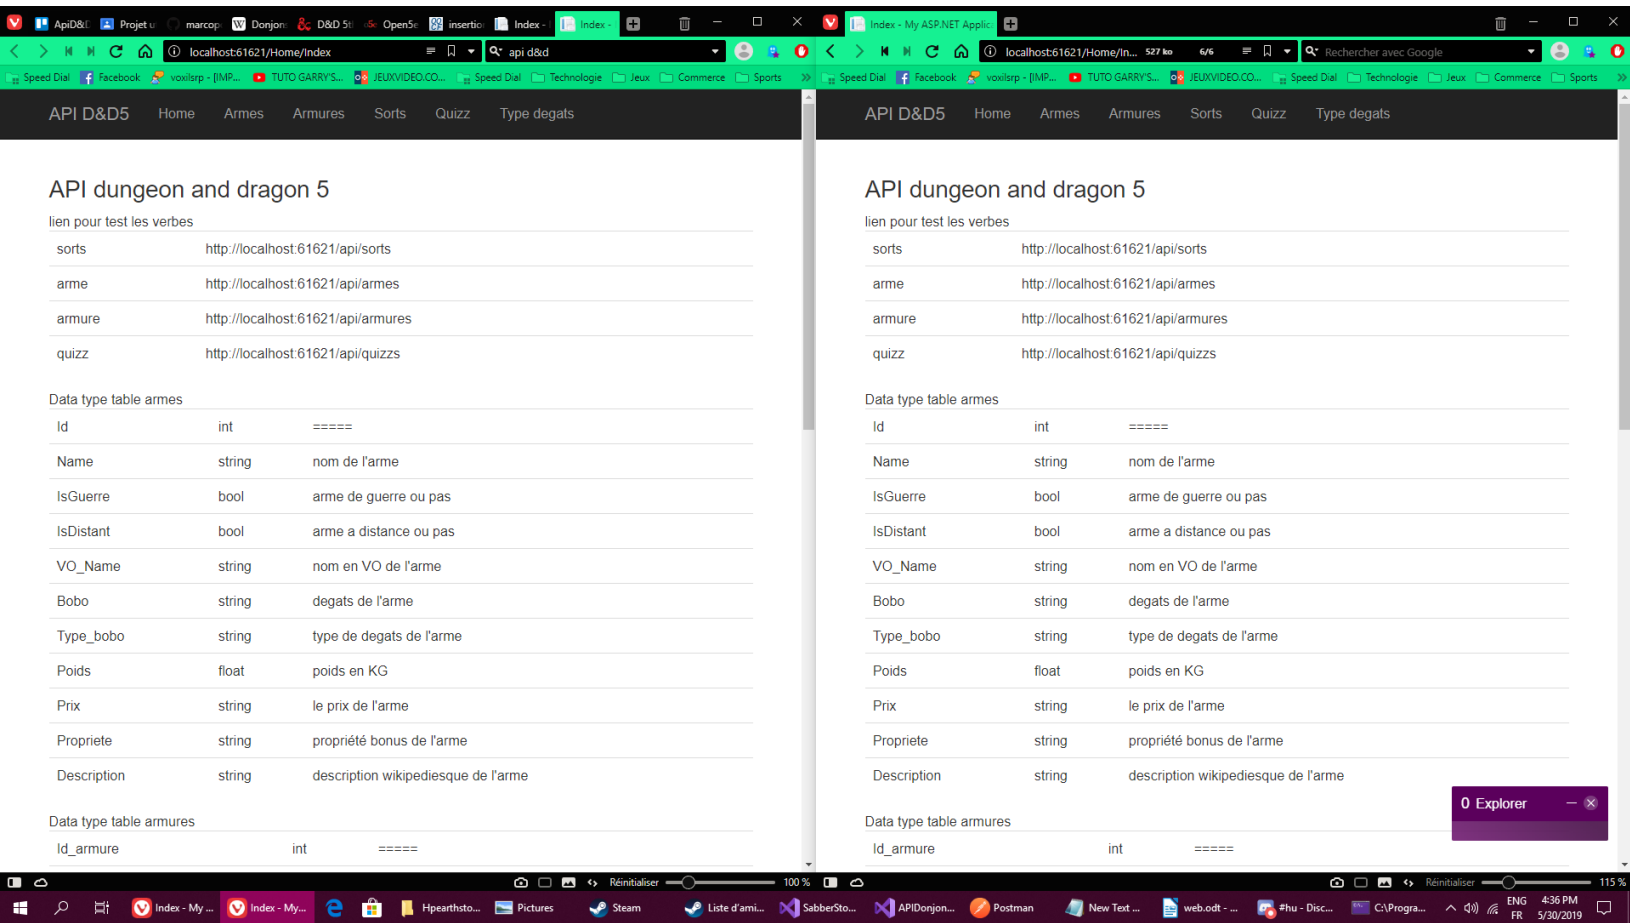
ApiD&D Projet u marcop Donjon D&D 5 Open5e insertio Index - Index -

localhost:61621/Home/Index

api d&d

Speed Dial Facebook voxilsrp - [IMP... TUTO GARRY'S... JEUXVIDEO.CO... Speed Dial Technologie Jeux Commerce Sports

API D&D5 Home Armes Armures Sorts Quizz Type degats

API dungeon and dragon 5

lien pour test les verbes

| | |
|---|---|
| sorts | http://localhost:61621/api/sorts |
| arme | http://localhost:61621/api/armes |
| armure | http://localhost:61621/api/armures |
| quizz | http://localhost:61621/api/quizzs |

Data type table armes

| | | |
|---|---|---|
| Id | int | ===== |
| Name | string | nom de l'arme |
| IsGuerre | bool | arme de guerre ou pas |
| IsDistant | bool | arme a distance ou pas |
| VO_Name | string | nom en VO de l'arme |
| Bobo | string | degats de l'arme |
| Type_bobo | string | type de degats de l'arme |
| Poids | float | poids en KG |
| Prix | string | le prix de l'arme |
| Propriete | string | propriété bonus de l'arme |
| Description | string | description wikipediesque de l'arme |

Data type table armures

| | | |
|---|---|---|
| Id_armure | int | ===== |

Index - My ASP.NET Applic

localhost:61621/Home/In... 527 ko 6/6

Rechercher avec Google

Speed Dial Facebook voxilsrp - [IMP... TUTO GARRY'S... JEUXVIDEO.CO... Speed Dial Technologie Jeux Commerce Sports

API D&D5 Home Armes Armures Sorts Quizz Type degats

API dungeon and dragon 5

lien pour test les verbes

| | |
|---|---|
| sorts | http://localhost:61621/api/sorts |
| arme | http://localhost:61621/api/armes |
| armure | http://localhost:61621/api/armures |
| quizz | http://localhost:61621/api/quizzs |

Data type table armes

| | | |
|---|---|---|
| Id | int | ===== |
| Name | string | nom de l'arme |
| IsGuerre | bool | arme de guerre ou pas |
| IsDistant | bool | arme a distance ou pas |
| VO_Name | string | nom en VO de l'arme |
| Bobo | string | degats de l'arme |
| Type_bobo | string | type de degats de l'arme |
| Poids | float | poids en KG |
| Prix | string | le prix de l'arme |
| Propriete | string | propriété bonus de l'arme |
| Description | string | description wikipediesque de l'arme |

0 Explorer

Data type table armures

| | | |
|---|---|---|
| Id_armure | int | ===== |

Réinitialiser 100 %

Réinitialiser 115 %

Index - My ... Index - My... Hpearthsto... Pictures Steam Liste d'ami... SabberSto... APIDonjon... Postman New Text ... web.odt - ... #hu - Disc... C:\Progra... ENG FR 4:36 PM 5/30/2019